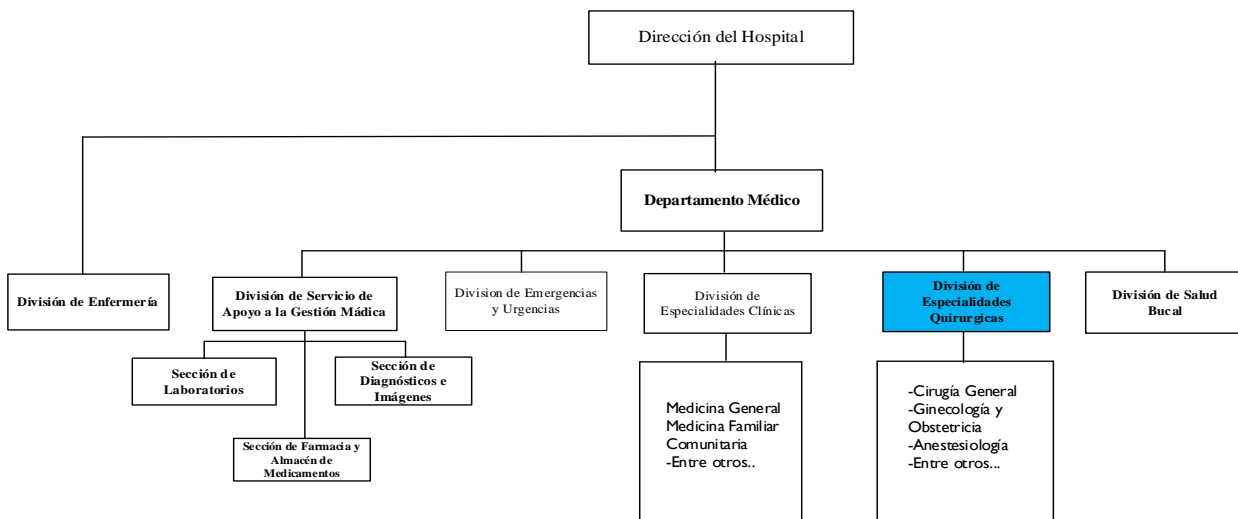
Dirección del Hospital

Departamento Médico

División de Enfermería

División de Servicio de Apoyo a la Gestión Mádica

Division de Emergencias y Urgencias

División de Especialidades Clínicas

División de Especialidades Quirurgicas

División de Salud Bucal

Sección de Laboratorios

Sección de Diagnósticos e Imágenes

Sección de Farmacia y Almacén de Medicamentos

Medicina General
Medicina Familiar Comunitaria
-Entre otros..

-Cirugía General
-Ginecología y Obstetricia
-Anestesiología
-Entre otros...